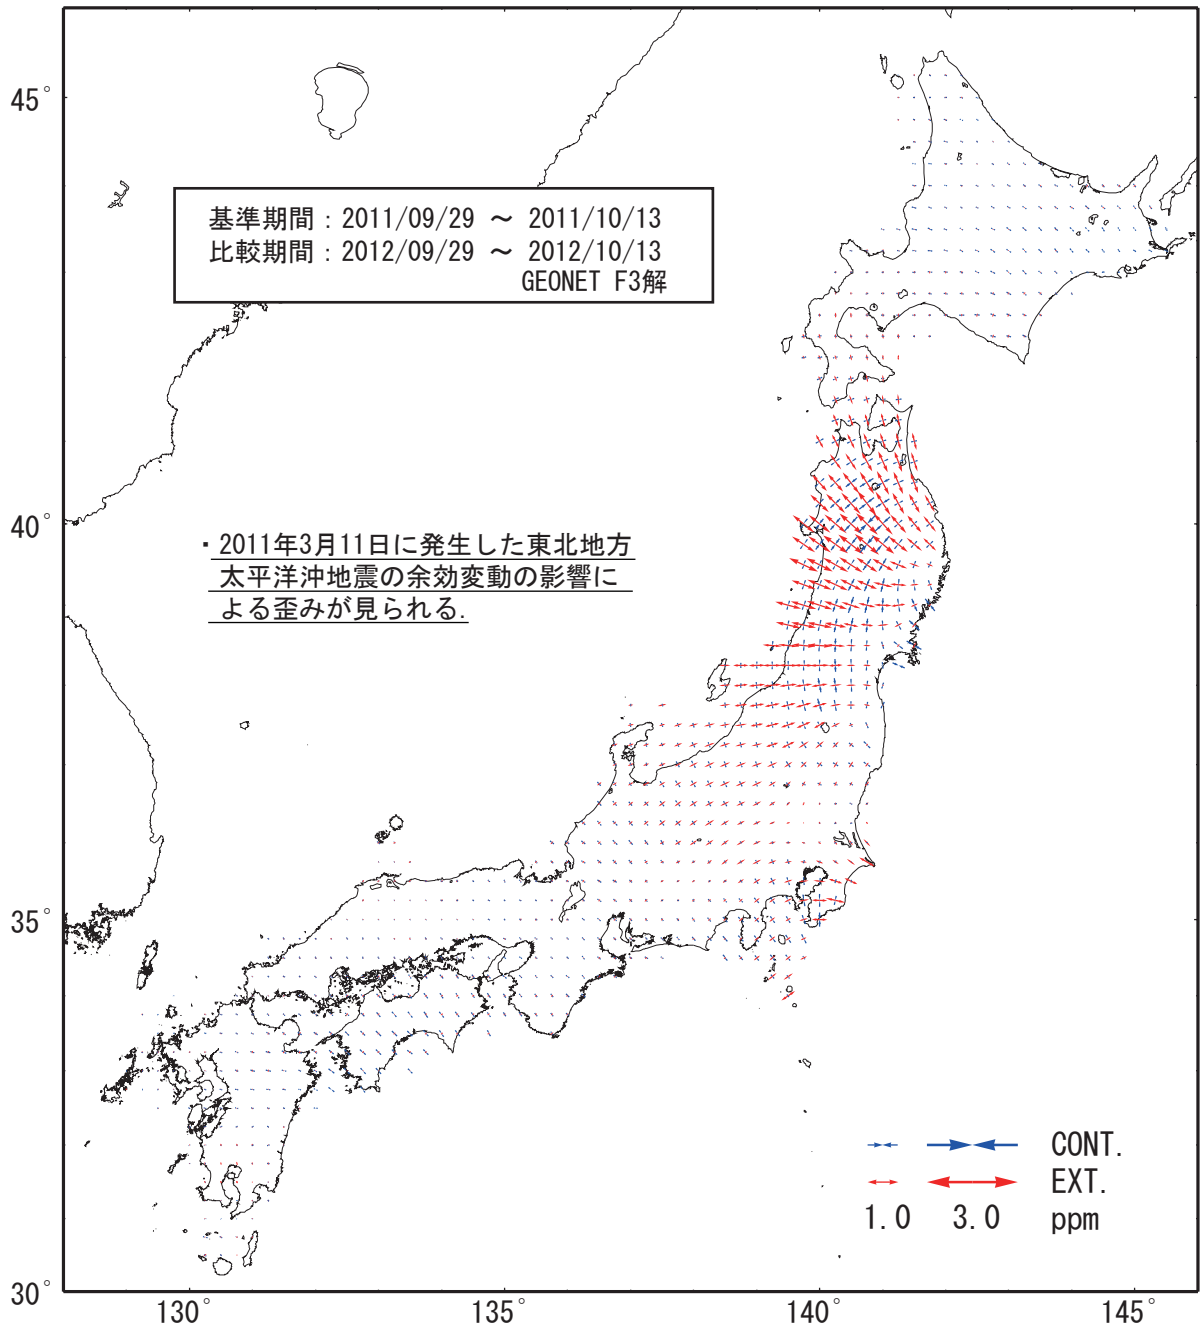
基準期間：2011/09/29 ～ 2011/10/13
比較期間：2012/09/29 ～ 2012/10/13
GEONET F3解

・2011年3月11日に発生した東北地方太平洋沖地震の余効変動の影響による歪みが見られる.

45°
40°
35°
30°
130°
135°
140°
145°

CONT.
EXT.
1.0　3.0　ppm